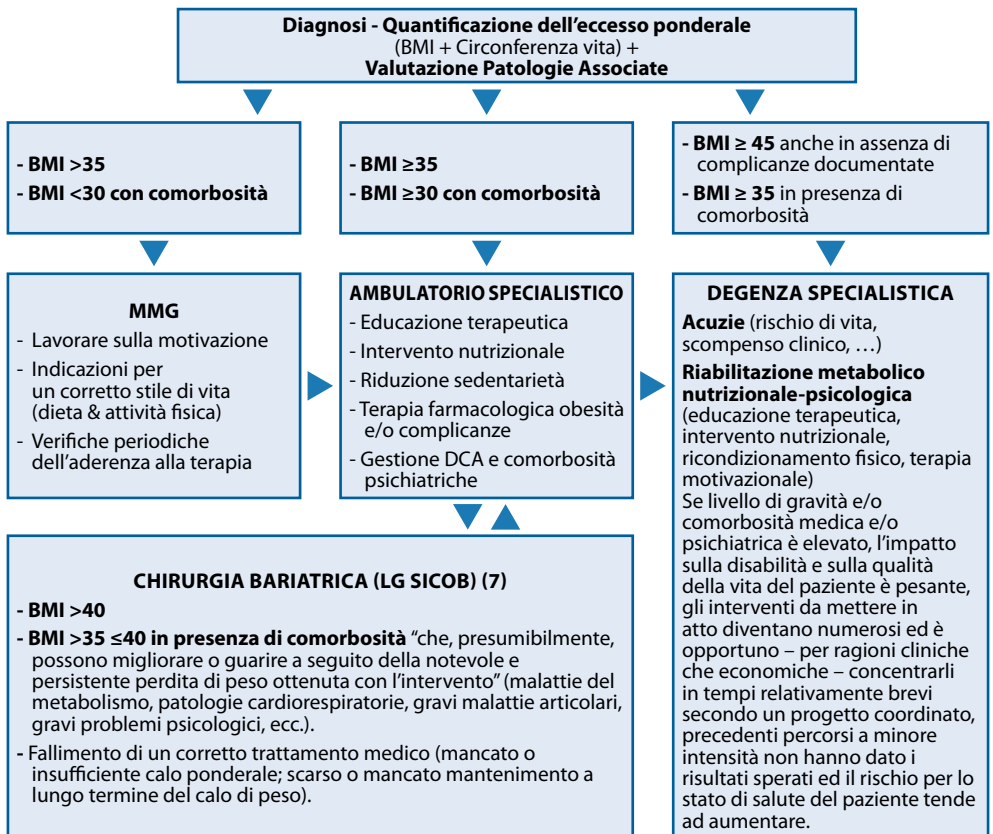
**Diagnosi - Quantificazione dell'eccesso ponderale**
(BMI + Circonferenza vita) +
**Valutazione Patologie Associate**

**- BMI >35**
**- BMI <30 con comorbosità**

**- BMI ≥35**
**- BMI ≥30 con comorbosità**

- **BMI ≥ 45** anche in assenza di complicanze documentate
- **BMI ≥ 35** in presenza di comorbosità

**MMG**
- Lavorare sulla motivazione
- Indicazioni per un corretto stile di vita (dieta & attività fisica)
- Verifiche periodiche dell'aderenza alla terapia

**AMBULATORIO SPECIALISTICO**
- Educazione terapeutica
- Intervento nutrizionale
- Riduzione sedentarietà
- Terapia farmacologica obesità e/o complicanze
- Gestione DCA e comorbosità psichiatriche

**DEGENZA SPECIALISTICA**
**Acuzie** (rischio di vita, scompenso clinico, …)
**Riabilitazione metabolico nutrizionale-psicologica**
(educazione terapeutica, intervento nutrizionale, ricondizionamento fisico, terapia motivazionale)
Se livello di gravità e/o comorbosità medica e/o psichiatrica è elevato, l'impatto sulla disabilità e sulla qualità della vita del paziente è pesante, gli interventi da mettere in atto diventano numerosi ed è opportuno – per ragioni cliniche che economiche – concentrarli in tempi relativamente brevi secondo un progetto coordinato, precedenti percorsi a minore intensità non hanno dato i risultati sperati ed il rischio per lo stato di salute del paziente tende ad aumentare.

**CHIRURGIA BARIATRICA (LG SICOB) (7)**
**- BMI >40**
**- BMI >35 ≤40 in presenza di comorbosità** "che, presumibilmente, possono migliorare o guarire a seguito della notevole e persistente perdita di peso ottenuta con l'intervento" (malattie del metabolismo, patologie cardiorespiratorie, gravi malattie articolari, gravi problemi psicologici, ecc.).
- Fallimento di un corretto trattamento medico (mancato o insufficiente calo ponderale; scarso o mancato mantenimento a lungo termine del calo di peso).